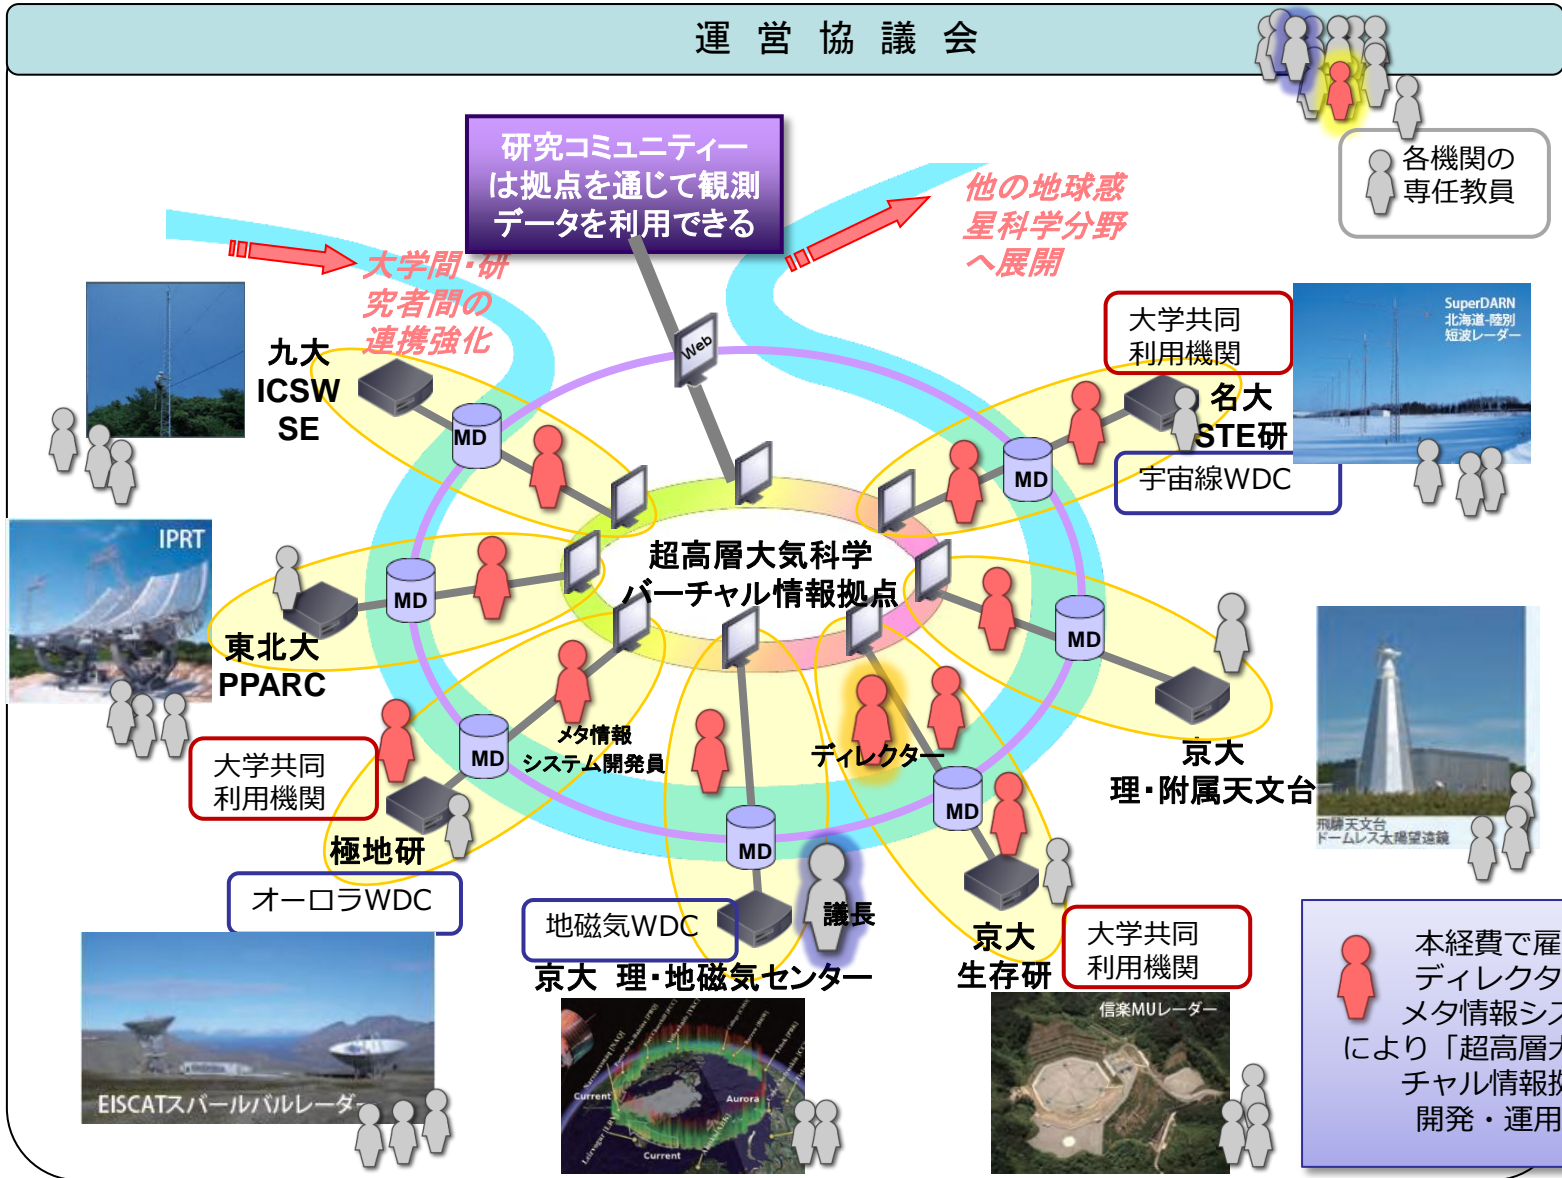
運 営 協 議 会

各機関の専任教員

研究コミュニティーは拠点を通じて観測データを利用できる

大学間・研究者間の連携強化

他の地球惑星科学分野へ展開

Web

九大 ICSWSE

MD

大学共同利用機関

名大 STE研

宇宙線WDC

SuperDARN 北海道-陸別 短波レーダー

IPRT

超高層大気科学バーチャル情報拠点

東北大 PPARC

MD

MD

MD

メタ情報システム開発員

ディレクター

大学共同利用機関

極地研

MD

MD

京大 理・附属天文台

飛騨天文台 ドームレス太陽望遠鏡

オーロラWDC

地磁気WDC

議長

京大 理・地磁気センター

京大 生存研

大学共同利用機関

EISCATスバールバルレーダー

Current

Aurora

Current

信楽MUレーダー

本経費で雇
ディレクタ
メタ情報シス
により「超高層
チャル情報拠
開発・運用